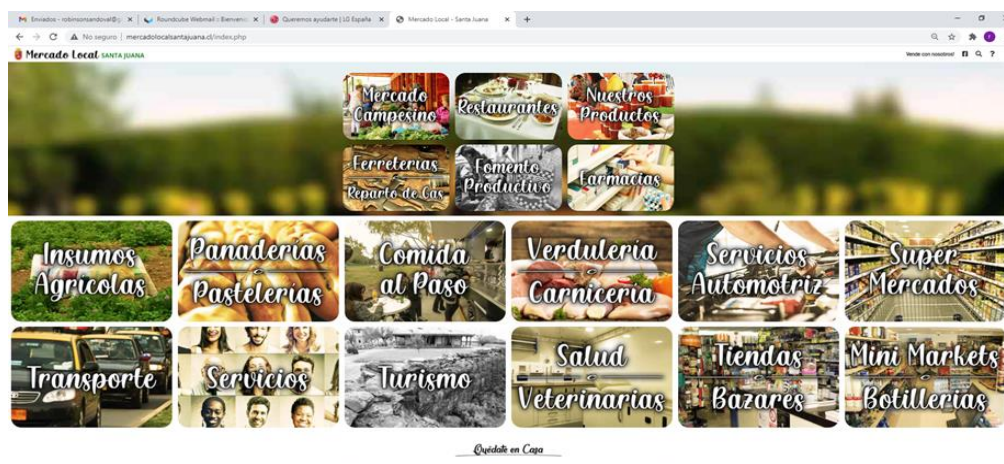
Enviados - robinsonsandoval@g ×
Roundcube Webmail :: Bienvenid ×
Queremos ayudarte | LG España ×
Mercado Local - Santa Juana ×
+

No seguro | mercadolocalsantajuana.cl/index.php

Mercado Local SANTA JUANA

Vende con nosotros!

Mercado Campesino
Restaurantes
Nuestros Productos
Ferreterias Reparto de Gas
Fomento Productivo
Farmacias

Insumos Agricolas
Panaderías Pastelerías
Comida al Paso
Verdulería Carnicería
Servicios Automotriz
Super Mercados

Transporte
Servicios
Turismo
Salud Veterinarias
Tiendas Bazares
Mini Markets Botillerias

Quédate en Casa